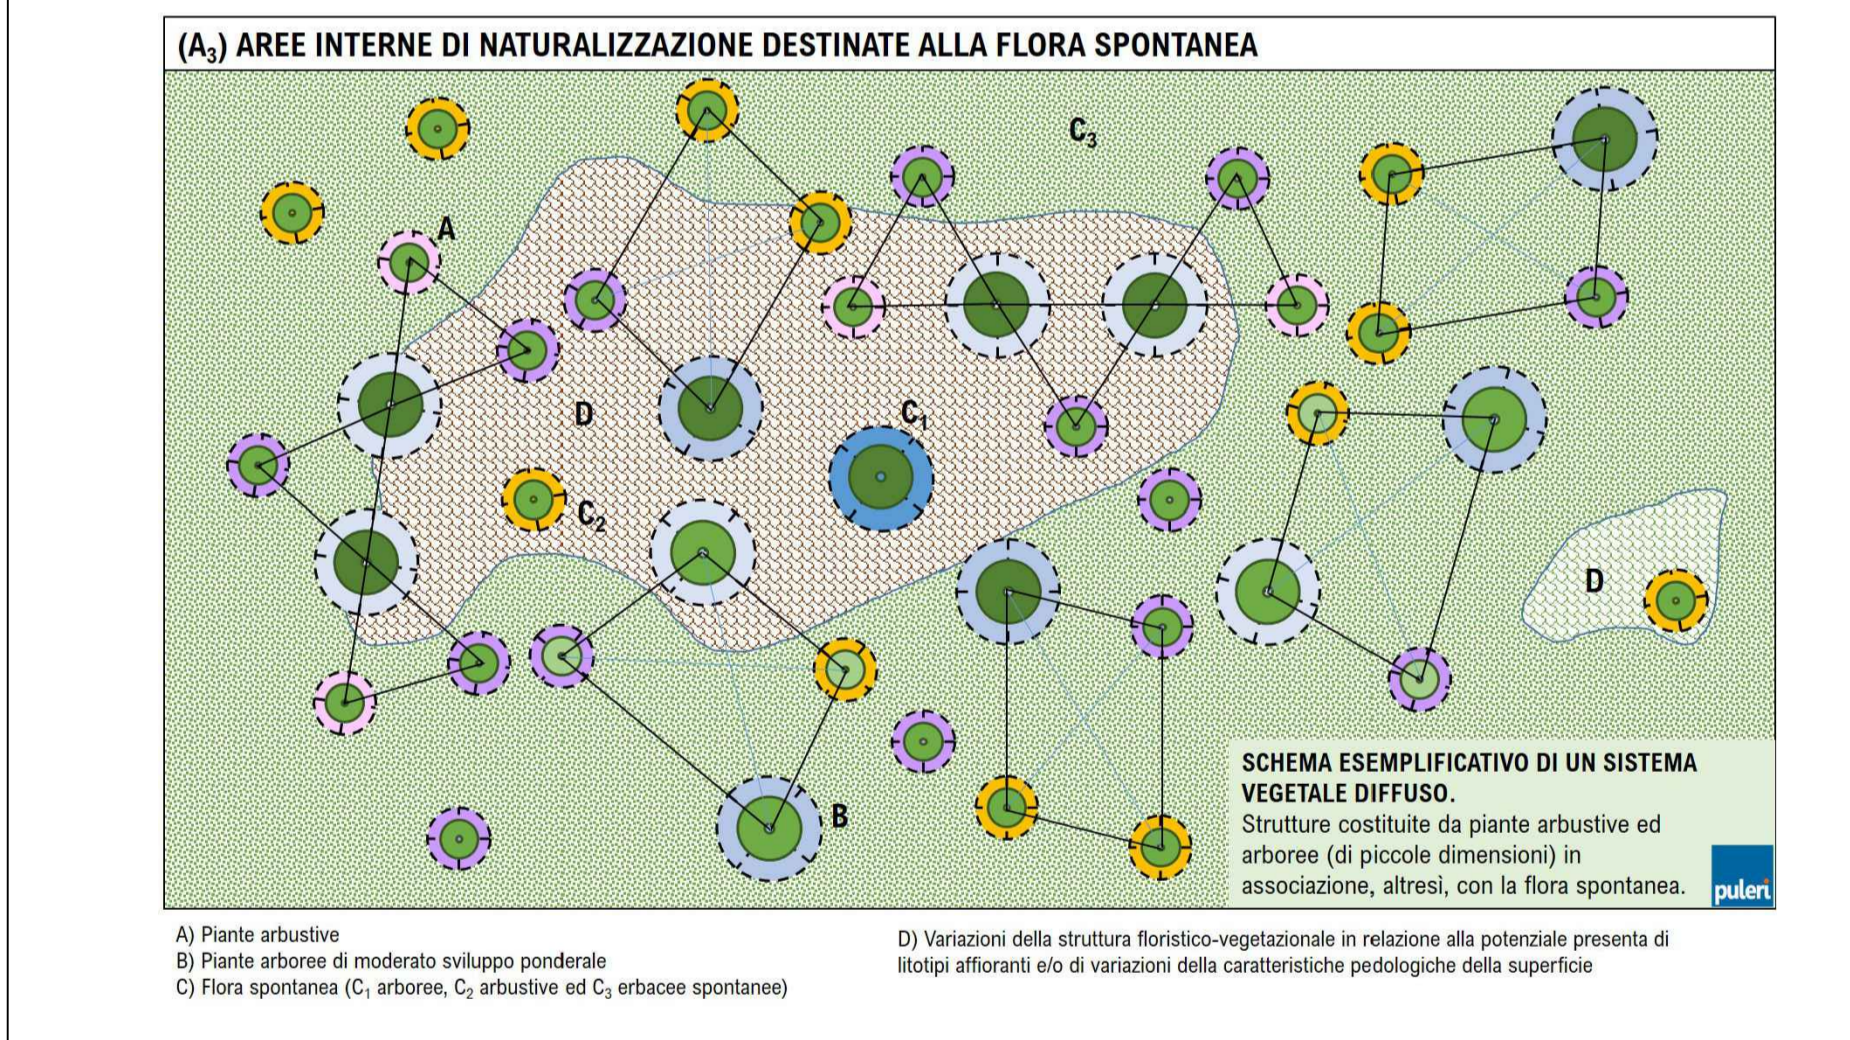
($A_3$) AREE INTERNE DI NATURALIZZAZIONE DESTINATE ALLA FLORA SPONTANEA

$C_3$

A

D

$C_1$

$C_2$

D

B

SCHEMA ESEMPLIFICATIVO DI UN SISTEMA VEGETALE DIFFUSO.
Strutture costituite da piante arbustive ed arboree (di piccole dimensioni) in associazione, altresì, con la flora spontanea.

puleri

A) Piante arbustive
B) Piante arboree di moderato sviluppo ponderale
C) Flora spontanea ($C_1$ arboree, $C_2$ arbustive ed $C_3$ erbacee spontanee)

D) Variazioni della struttura floristico-vegetazionale in relazione alla potenziale presenta di litotipi affioranti e/o di variazioni della caratteristiche pedologiche della superficie